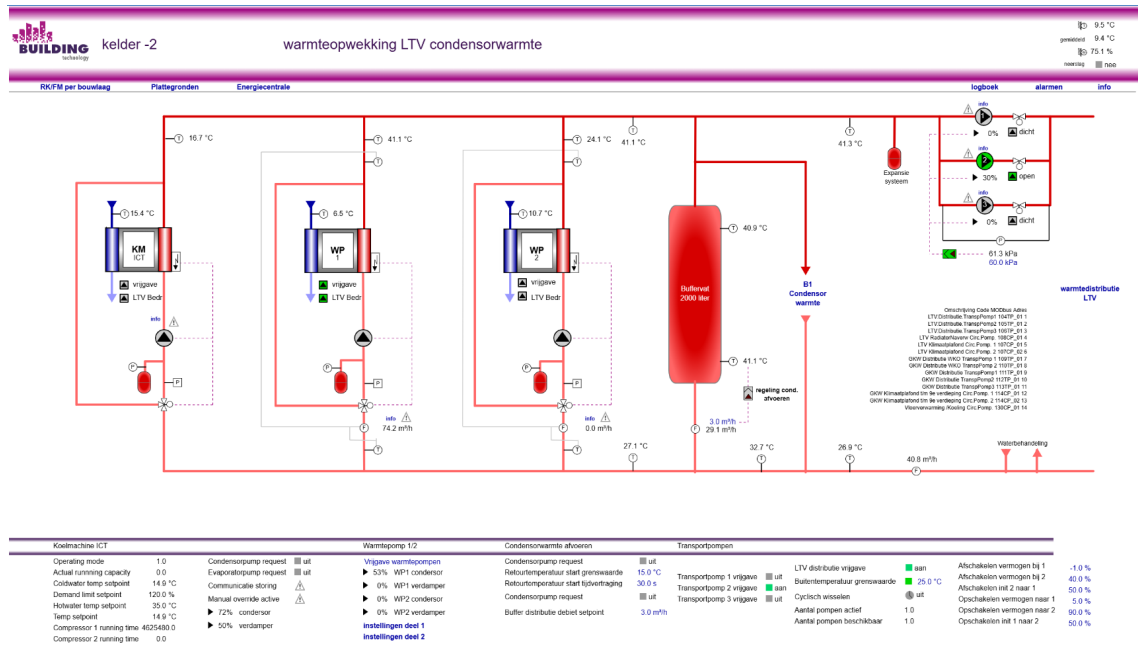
BUILDING technology

kelder -2

warmteopwekking LTV condensorwarmte

9.5 °C
gemiddeld 9.4 °C
75.1 %
neerslag nee

RK/FM per bouwlaag
Plattegronden
Energiecentrale
logboek
alarmen
info

16.7 °C
41.1 °C
24.1 °C
41.1 °C
41.3 °C

15.4 °C
KM ICT
vrijgave
LTV Bedr
info

6.5 °C
WP 1
vrijgave
LTV Bedr
info
74.2 m³/h

10.7 °C
WP 2
vrijgave
LTV Bedr
info
0.0 m³/h

40.9 °C
Buffervat 2000 liter
41.1 °C
3.0 m³/h
29.1 m³/h

B1 Condensor warmte
regeling cond. afvoeren

Expansie systeem

info
0%
dicht
info
30%
open
info
0%
dicht
61.3 kPa
60.0 kPa

warmtedistributie LTV

Omschrijving Code MODBus Adres
LTV Distributie TranspPomp1 104TP_01 1
LTV Distributie TranspPomp2 105TP_01 2
LTV Distributie TranspPomp3 106TP_01 3
LTV RadiatorNaverw Circ.Pomp 108CP_01 4
LTV Klimaatplafond Circ.Pomp 1 107CP_01 5
LTV Klimaatplafond Circ.Pomp 2 107CP_02 6
GKW Distributie WKO TranspPomp 1 109TP_01 7
GKW Distributie WKO TranspPomp 2 110TP_01 8
GKW Distributie TranspPomp1 111TP_01 9
GKW Distributie TranspPomp2 112TP_01 10
GKW Distributie TranspPomp3 113TP_01 11
GKW Klimaatplafond t/m 9e verdieping Circ.Pomp 1 114CP_01 12
GKW Klimaatplafond t/m 9e verdieping Circ.Pomp 2 114CP_02 13
Vloerverwarming /Koeling Circ.Pomp 130CP_01 14

27.1 °C
32.7 °C
26.9 °C
40.8 m³/h
Waterbehandeling

Koelmachine ICT
Operating mode 1.0
Actual runnning capacity 0.0
Coldwater temp setpoint 14.9 °C
Demand limit setpoint 120.0 %
Hotwater temp setpoint 35.0 °C
Temp setpoint 14.9 °C
Compressor 1 running time 4625480.0
Compressor 2 running time 0.0

Condensorpump request uit
Evaporatorpump request uit
Communicatie storing
Manual override active
72% condensor
50% verdamper

Warmtepomp 1/2
Vrijgave warmtepompen
53% WP1 condensor
0% WP1 verdamper
0% WP2 condensor
0% WP2 verdamper
instellingen deel 1
instellingen deel 2

Condensorwarmte afvoeren
Condensorpump request uit
Retourtemperatuur start grenswaarde 15.0 °C
Retourtemperatuur start tijdvertraging 30.0 s
Condensorpump request uit
Buffer distributie debiet setpoint 3.0 m³/h

Transportpompen
Transportpomp 1 vrijgave uit
Transportpomp 2 vrijgave aan
Transportpomp 3 vrijgave uit

LTV distributie vrijgave aan
Buitentemperatuur grenswaarde 25.0 °C
Cyclisch wisselen uit
Aantal pompen actief 1.0
Aantal pompen beschikbaar 1.0

Afschakelen vermogen bij 1 -1.0 %
Afschakelen vermogen bij 2 40.0 %
Afschakelen init 2 naar 1 50.0 %
Opschakelen vermogen naar 1 5.0 %
Opschakelen vermogen naar 2 90.0 %
Opschakelen init 1 naar 2 50.0 %